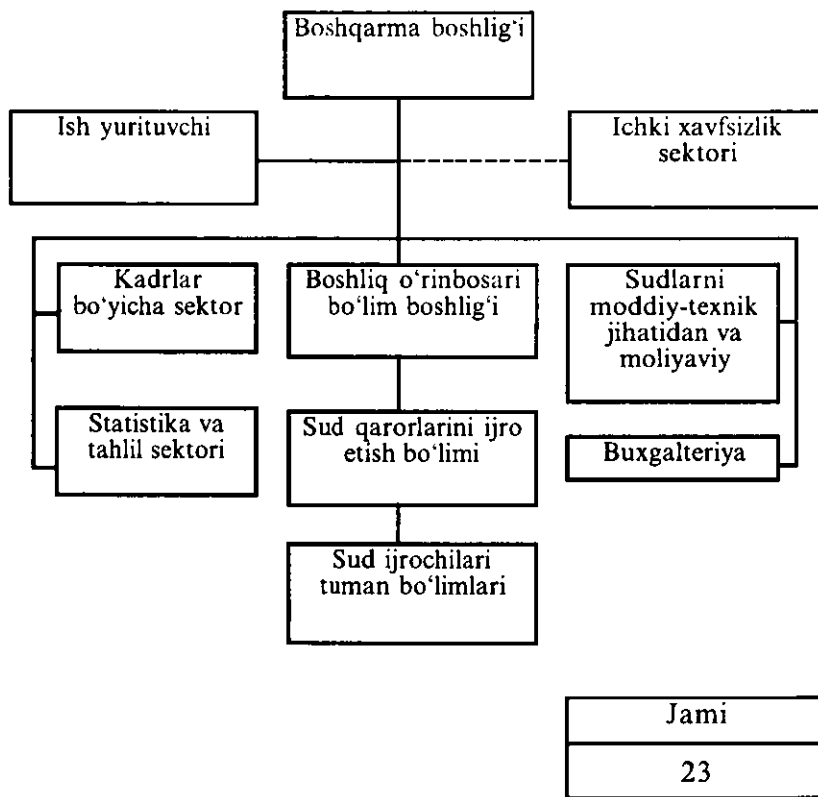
Boshqarma boshlig'i

Ish yurituvchi

Ichki xavfsizlik sektori

Kadrlar bo'yicha sektor

Boshliq o'rinbosari bo'lim boshlig'i

Sudlarni moddiy-texnik jihatidan va moliyaviy

Statistika va tahlil sektori

Sud qarorlarini ijro etish bo'limi

Buxgalteriya

Sud ijrochilari tuman bo'limlari

| Jami |
|---|
| 23 |